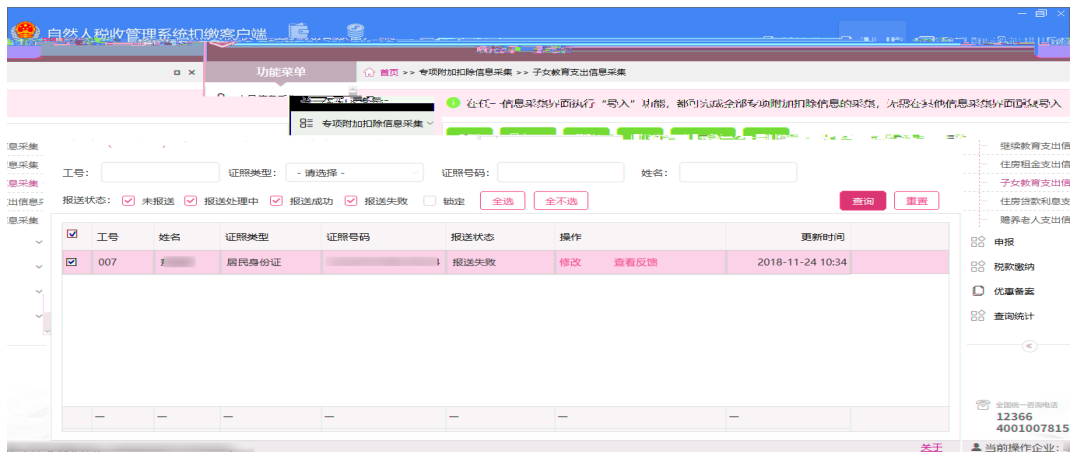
自然人税收管理系统扣缴客户端

功能菜单

首页 >> 专项附加扣除信息采集 >> 子女教育支出信息采集

专项附加扣除信息采集

在任一信息采集界面执行"导入"功能，都可完成全部专项附加扣除信息的采集，无需在其他信息采集界面重复导入

息采集
息采集
息采集
出信息
息采集

工号：
证照类型： - 请选择 -
证照号码：
姓名：

报送状态： 未报送 报送处理中 报送成功 报送失败 锁定 全选 全不选

查询 重置

| | 工号 | 姓名 | 证照类型 | 证照号码 | 报送状态 | 操作 | 更新时间 |
|---|---|---|---|---|---|---|---|
| ☑ | 007 | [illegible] | 居民身份证 | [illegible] | 报送失败 | 修改 查看反馈 | 2018-11-24 10:34 |
| | — | — | — | — | — | — | — |

继续教育支出信
住房租金支出信
子女教育支出信
住房贷款利息支
赡养老人支出信

申报
税款缴纳
优惠备案
查询统计

全国统一咨询电话
12366
4001007815

关于
当前操作企业：